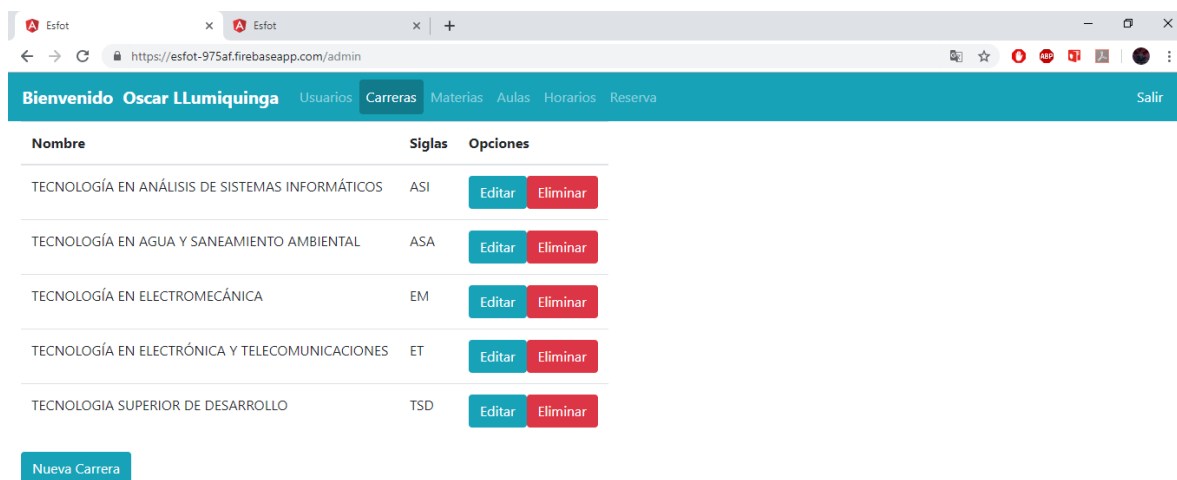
Esfot ×
Esfot ×
+

https://esfot-975af.firebaseapp.com/admin

ABP

Bienvenido Oscar LLumiquinga Usuarios Carreras Materias Aulas Horarios Reserva Salir

| Nombre | Siglas | Opciones |
|---|---|---|
| TECNOLOGÍA EN ANÁLISIS DE SISTEMAS INFORMÁTICOS | ASI | Editar Eliminar |
| TECNOLOGÍA EN AGUA Y SANEAMIENTO AMBIENTAL | ASA | Editar Eliminar |
| TECNOLOGÍA EN ELECTROMECÁNICA | EM | Editar Eliminar |
| TECNOLOGÍA EN ELECTRÓNICA Y TELECOMUNICACIONES | ET | Editar Eliminar |
| TECNOLOGIA SUPERIOR DE DESARROLLO | TSD | Editar Eliminar |

Nueva Carrera